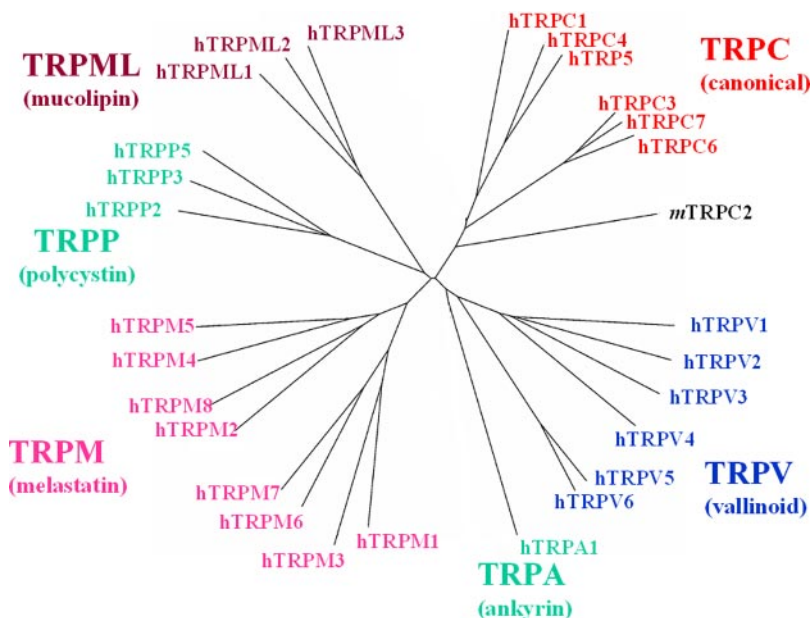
TRPML
(mucolipin)

hTRPML2
hTRPML1
hTRPML3

hTRPC1
hTRPC4
hTRP5

TRPC
(canonical)

hTRPC3
hTRPC7
hTRPC6

mTRPC2

hTRPP5
hTRPP3
hTRPP2

TRPP
(polycystin)

hTRPM5
hTRPM4
hTRPM8
hTRPM2

TRPM
(melastatin)

hTRPM7
hTRPM6
hTRPM3
hTRPM1

hTRPV1
hTRPV2
hTRPV3
hTRPV4
hTRPV5
hTRPV6

TRPV
(vallinoid)

hTRPA1

TRPA
(ankyrin)